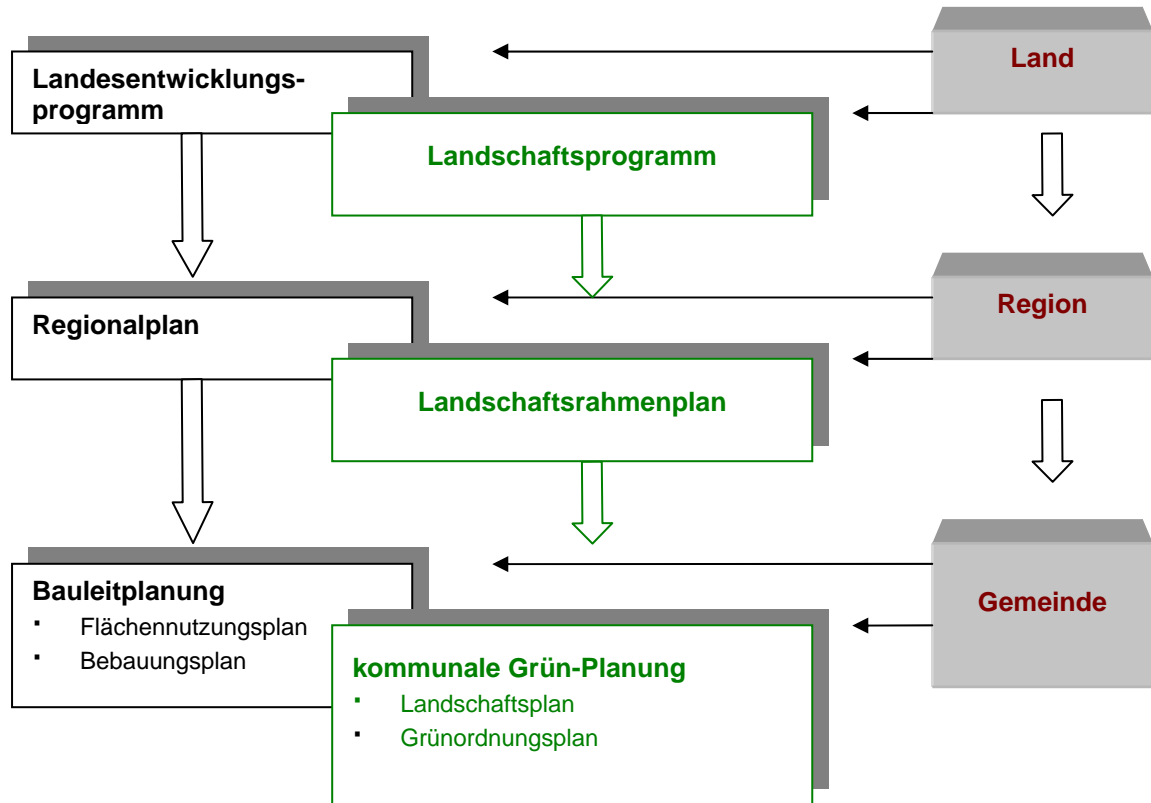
Landesentwicklungsprogramm

Land

Landschaftsprogramm

Regionalplan

Region

Landschaftsrahmenplan

Bauleitplanung
- Flächennutzungsplan
- Bebauungsplan

Gemeinde

kommunale Grün-Planung
- Landschaftsplan
- Grünordnungsplan